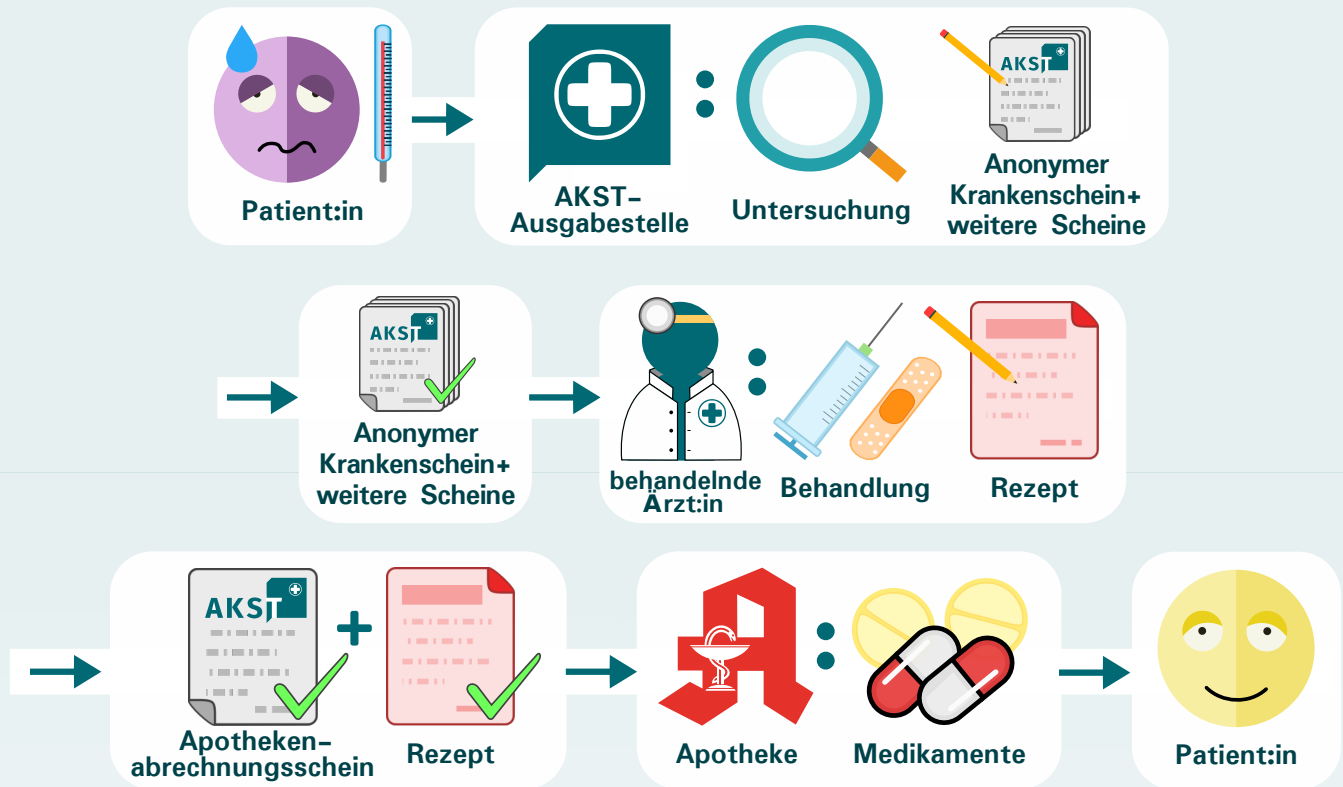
Patient:in

AKST AKST-Ausgabestelle : Untersuchung

AKST Anonymer Krankenschein+ weitere Scheine

AKST Anonymer Krankenschein+ weitere Scheine

behandelnde Ärzt:in : Behandlung

Rezept

AKST Apothekenabrechnungsschein + Rezept

Apotheke : Medikamente

Patient:in